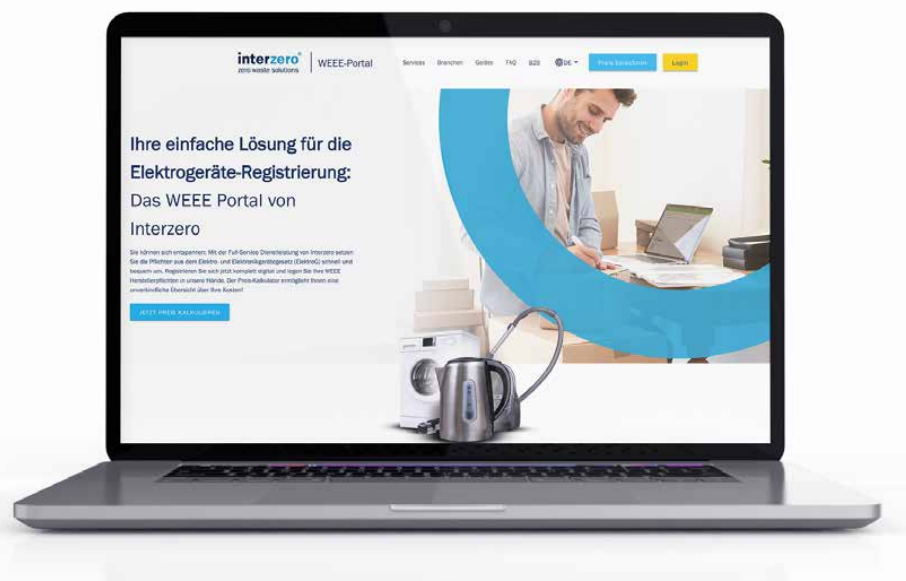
interzero®
zero waste solutions

WEEE-Portal

Services Branchen Geräte FAQ B2B DE Preis berechnen Login

Ihre einfache Lösung für die Elektrogeräte-Registrierung:
Das WEEE Portal von Interzero

Sie können sich entspannen: Mit der Full-Service Dienstleistung von Interzero setzen Sie die Pflichten aus dem Elektro- und Elektronikgerätegesetz (ElektroG) schnell und bequem um. Registrieren Sie sich jetzt komplett digital und legen Sie Ihre WEEE Herstellerpflichten in unsere Hände. Der Preis-Kalkulator ermöglicht Ihnen eine unverbindliche Übersicht über Ihre Kosten!

JETZT PREIS KALKULIEREN